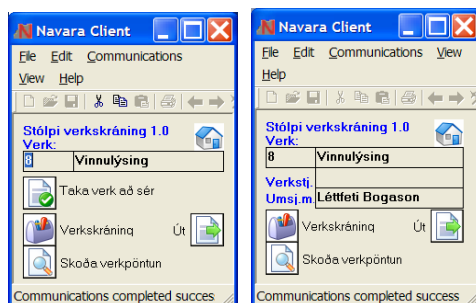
Navara Client

File Edit Communications

View Help

Stólpi verkskráning 1.0

Verk:

| 8 | Vinnulýsing |
|---|---|

Taka verk að sér

Verkskráning

Út

Skoða verkpöntun

Communications completed succes

Navara Client

File Edit Communications View

Help

Stólpi verkskráning 1.0

Verk:

| 8 | Vinnulýsing |
|---|---|

Verkstj.

Umsj.m. Léttfeti Bogason

Verkskráning

Út

Skoða verkpöntun

Communications completed succes